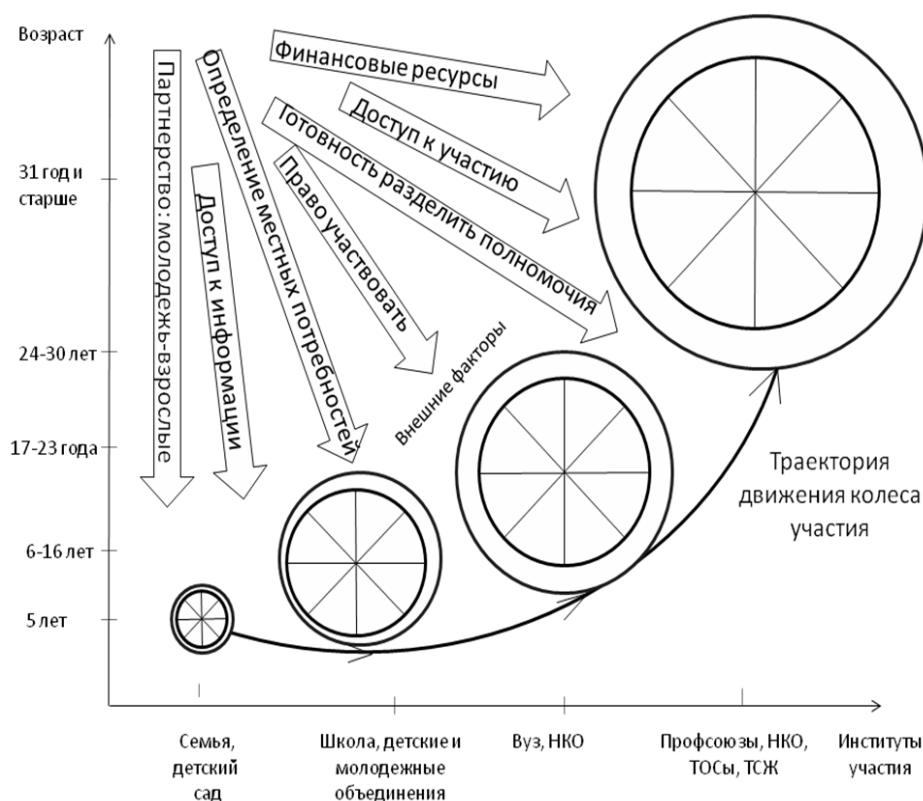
Возраст

31 год и старше

24-30 лет

17-23 года

6-16 лет

5 лет

Партнерство: молодежь-взрослые

Доступ к информации

Определение местных потребностей

Право участвовать

Готовность разделить полномочия

Доступ к участию

Финансовые ресурсы

Внешние факторы

Траектория движения колеса участия

Семья, детский сад

Школа, детские и молодежные объединения

Вуз, НКО

Профсоюзы, НКО, ТОСы, ТСЖ

Институты участия